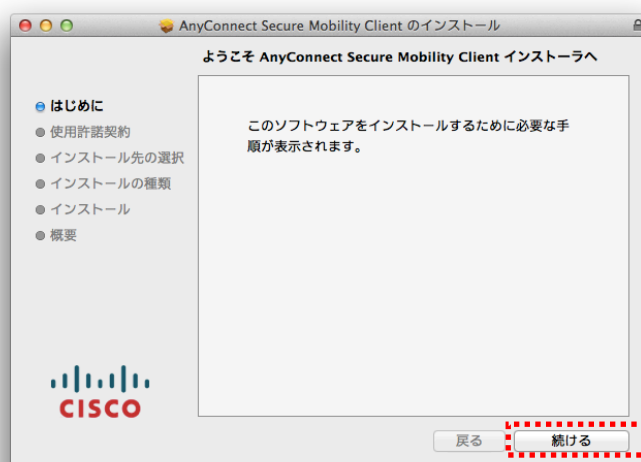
AnyConnect Secure Mobility Client のインストール

ようこそ AnyConnect Secure Mobility Client インストーラへ

はじめに
使用許諾契約
インストール先の選択
インストールの種類
インストール
概要

このソフトウェアをインストールするために必要な手順が表示されます。

CISCO

戻る
続ける